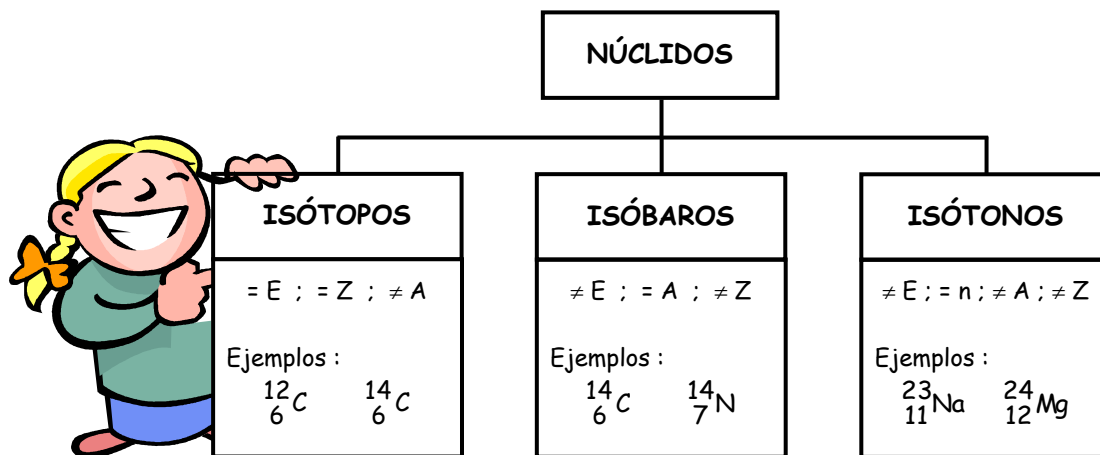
NÚCLIDOS

ISÓTOPOS

$= E$ ; $= Z$ ; $\neq A$

Ejemplos :

${}^{12}_{6}C$ ${}^{14}_{6}C$

ISÓBAROS

$\neq E$ ; $= A$ ; $\neq Z$

Ejemplos :

${}^{14}_{6}C$ ${}^{14}_{7}N$

ISÓTONOS

$\neq E$ ; $= n$ ; $\neq A$ ; $\neq Z$

Ejemplos :

${}^{23}_{11}Na$ ${}^{24}_{12}Mg$